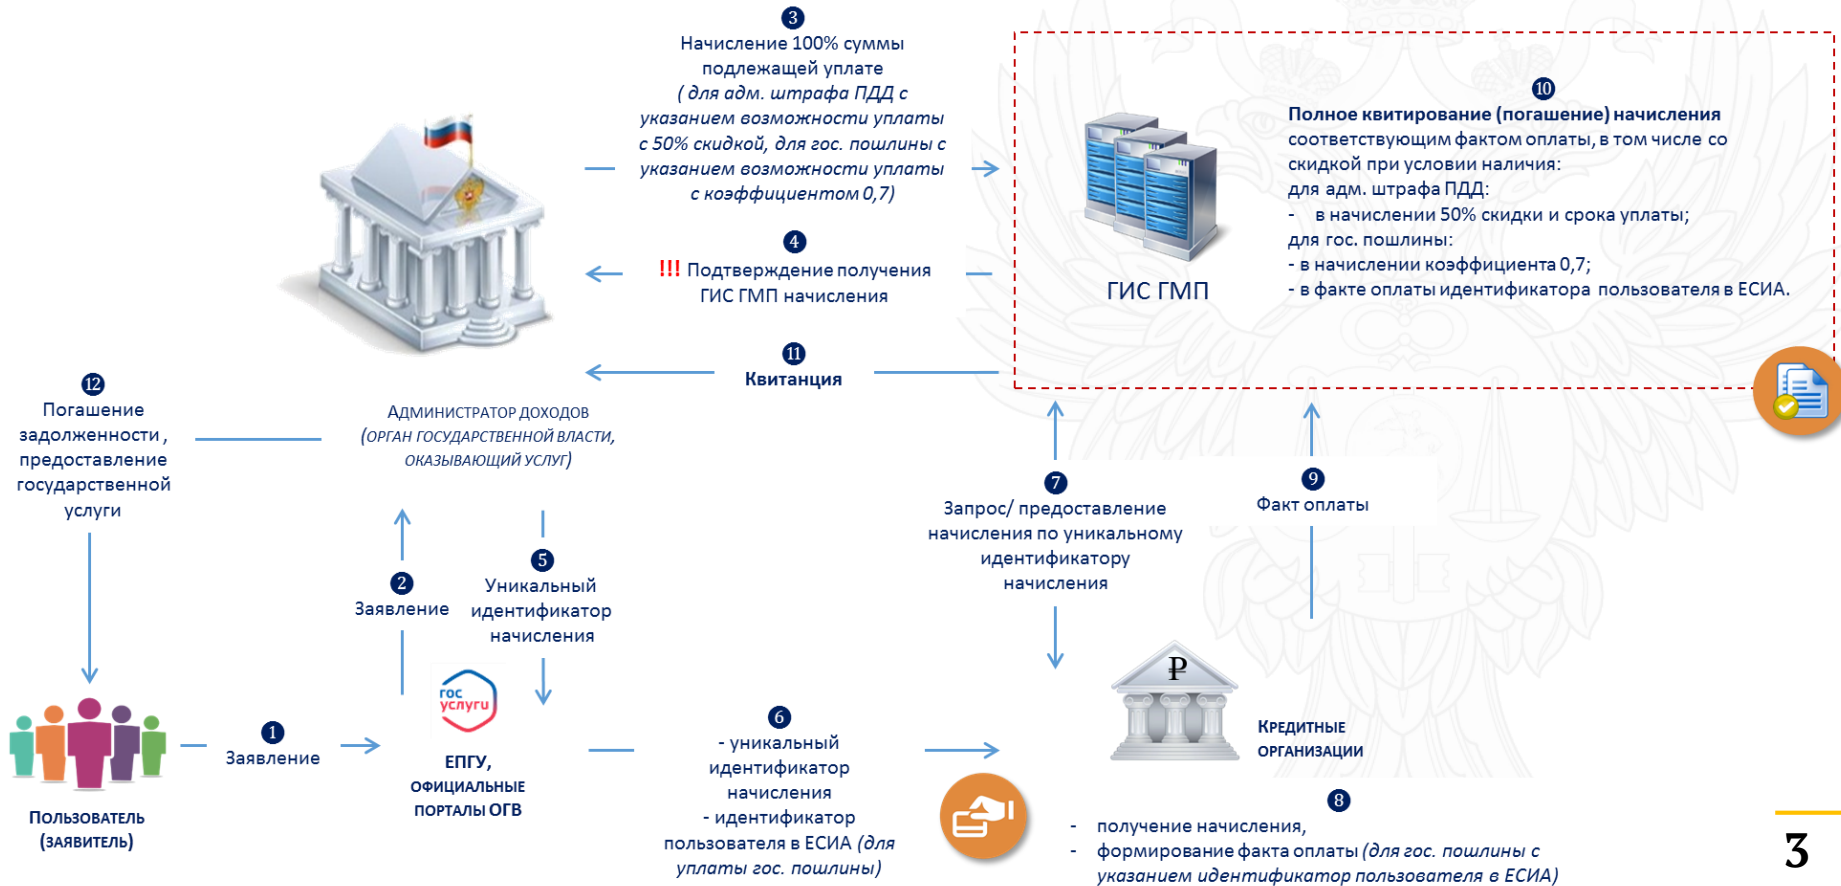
3
Начисление 100% суммы подлежащей уплате
( для адм. штрафа ПДД с указанием возможности уплаты с 50% скидкой, для гос. пошлины с указанием возможности уплаты с коэффициентом 0,7)

10
Полное квитирование (погашение) начисления соответствующим фактом оплаты, в том числе со скидкой при условии наличия:
для адм. штрафа ПДД:
- в начислении 50% скидки и срока уплаты;
для гос. пошлины:
- в начислении коэффициента 0,7;
- в факте оплаты идентификатора пользователя в ЕСИА.

ГИС ГМП

4
!!! Подтверждение получения ГИС ГМП начисления

11
Квитанция

12
Погашение задолженности , предоставление государственной услуги

Администратор доходов
(орган государственной власти, оказывающий услуг)

7
Запрос/ предоставление начисления по уникальному идентификатору начисления

9
Факт оплаты

2
Заявление

5
Уникальный идентификатор начисления

гос услуги

Кредитные организации

1
Заявление

Пользователь (заявитель)

ЕПГУ, официальные порталы ОГВ

6
- уникальный идентификатор начисления
- идентификатор пользователя в ЕСИА (для уплаты гос. пошлины)

8
- получение начисления,
- формирование факта оплаты (для гос. пошлины с указанием идентификатор пользователя в ЕСИА)

3